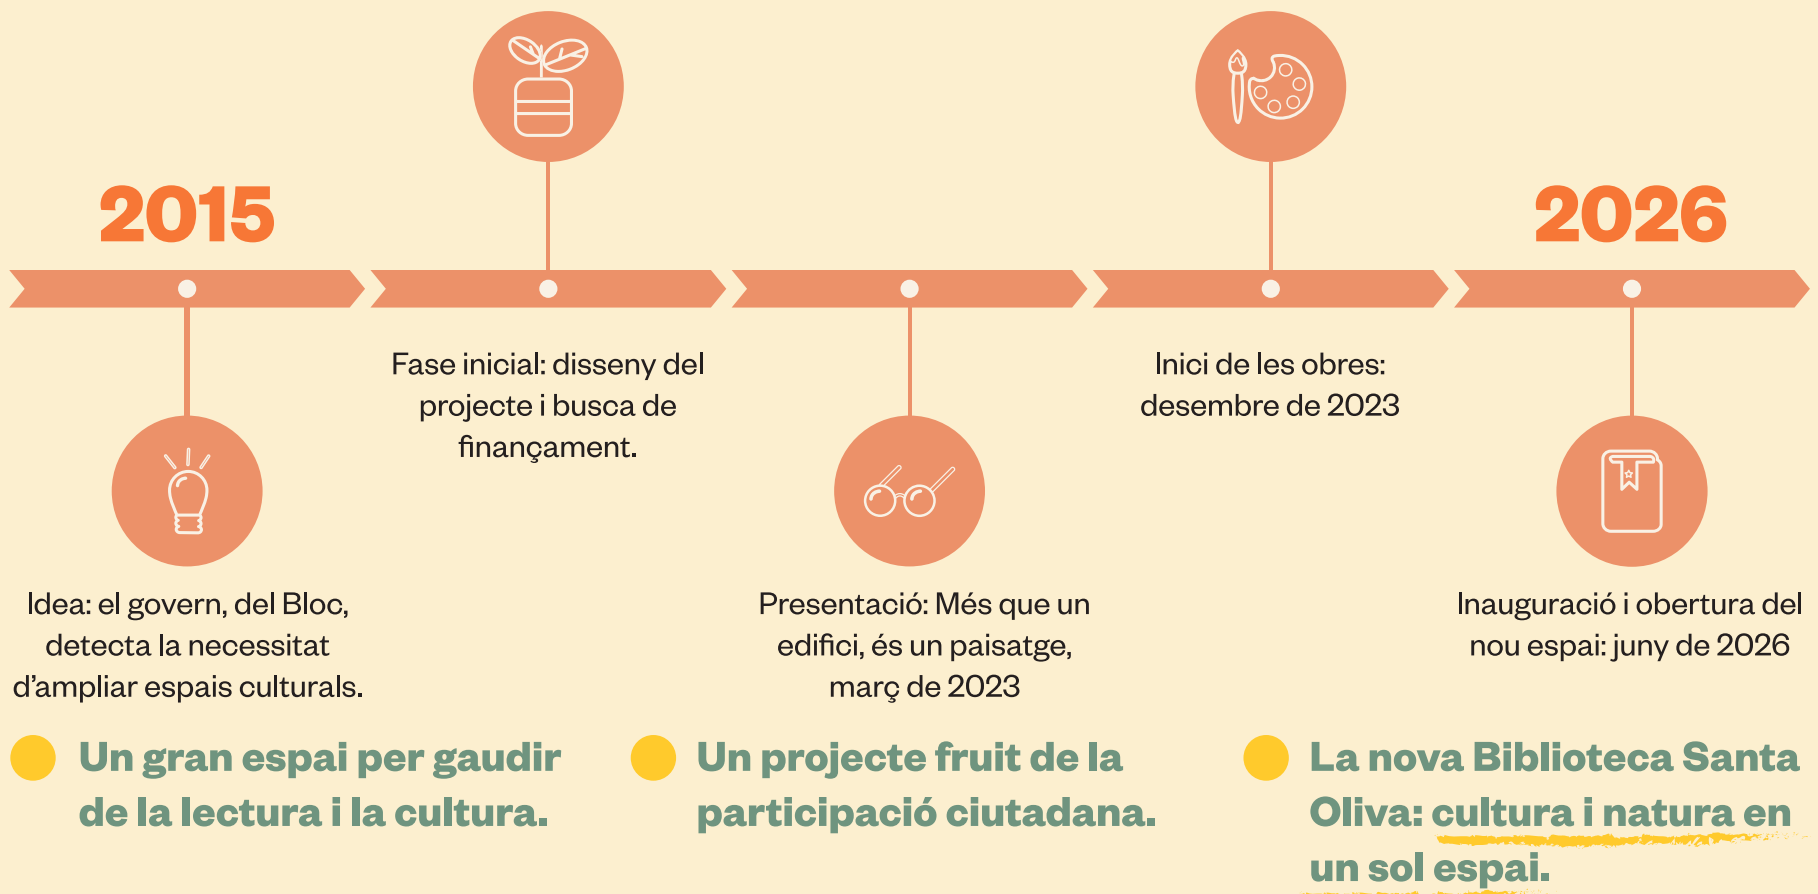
2015

2026

Fase inicial: disseny del projecte i busca de finançament.

Inici de les obres: desembre de 2023

Idea: el govern, del Bloc, detecta la necessitat d'ampliar espais culturals.

Presentació: Més que un edifici, és un paisatge, març de 2023

Inauguració i obertura del nou espai: juny de 2026

Un gran espai per gaudir de la lectura i la cultura.

Un projecte fruit de la participació ciutadana.

La nova Biblioteca Santa Oliva: cultura i natura en un sol espai.